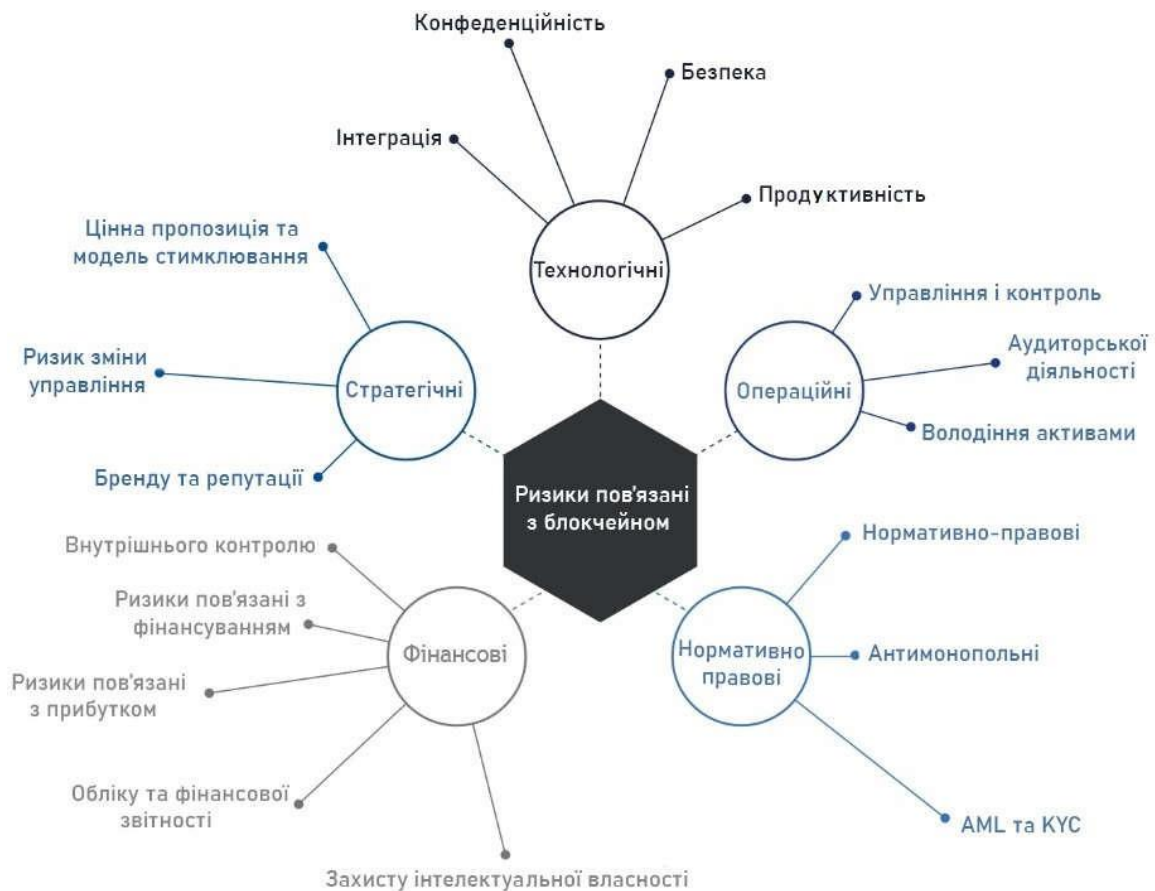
Конфеденційність

Безпека

Інтеграція

Продуктивність

Технологічні

Цінна пропозиція та модель стимклювання

Ризик зміни управління

Стратегічні

Бренду та репутації

Управління і контроль

Аудиторської діяльності

Операційні

Володіння активами

Ризики пов'язані з блокчейном

Внутрішнього контролю

Ризики пов'язані з фінансуванням

Ризики пов'язані з прибутком

Фінансові

Обліку та фінансової звітності

Захисту інтелектуальної власності

Нормативно-правові

Нормативно правові

Антимонопольні

AML та KYC